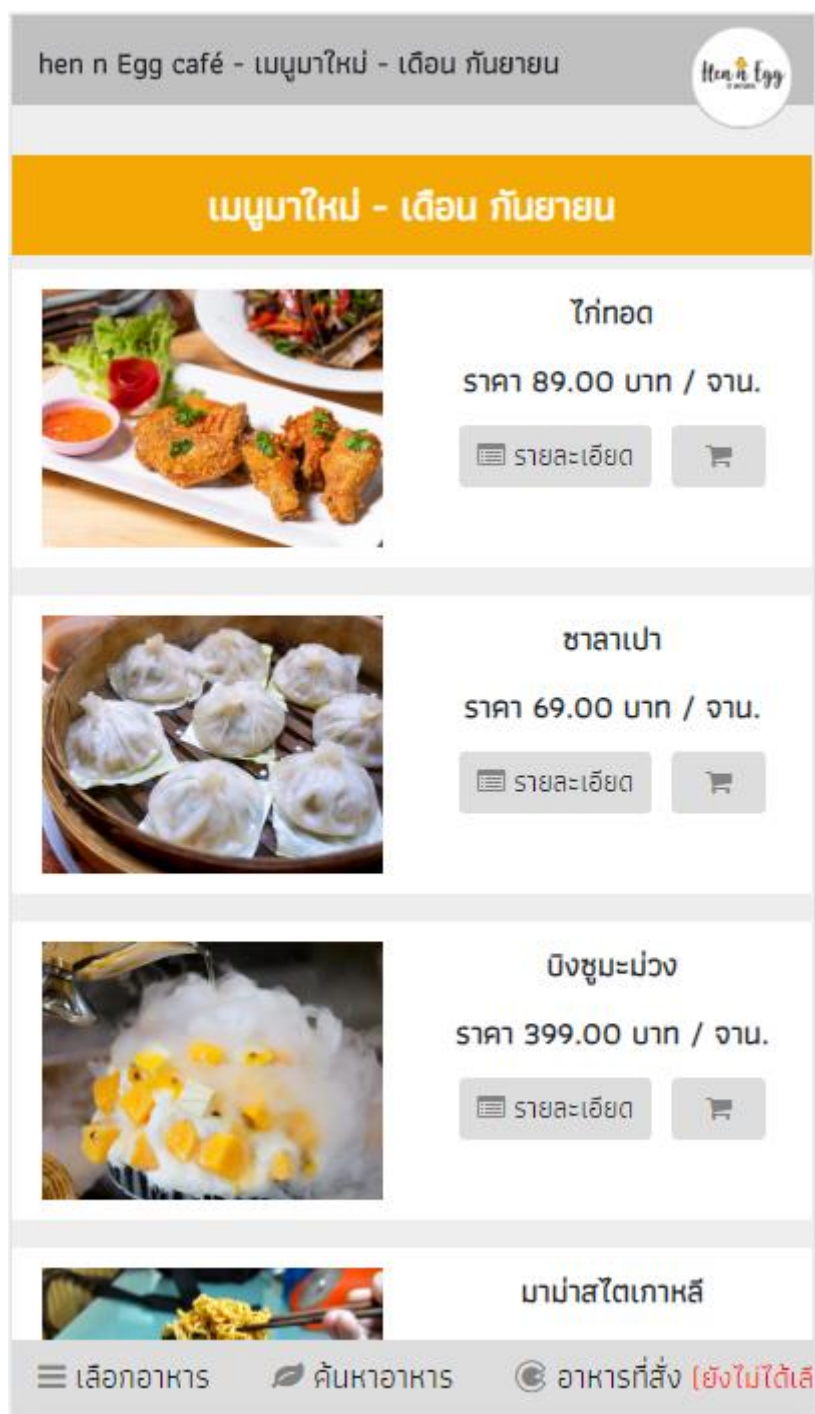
hen n Egg café - เมนูมาใหม่ - เดือน กันยายน

Hen n Egg

เมนูมาใหม่ - เดือน กันยายน

ไก่ทอด

ราคา 89.00 บาท / จาน.

รายละเอียด

ซาลาเปา

ราคา 69.00 บาท / จาน.

รายละเอียด

บิงซูมะม่วง

ราคา 399.00 บาท / จาน.

รายละเอียด

มาม่าสไตเกาหลี

เลือกอาหาร ค้นหาอาหาร อาหารที่สั่ง [ยังไม่ได้เลื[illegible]